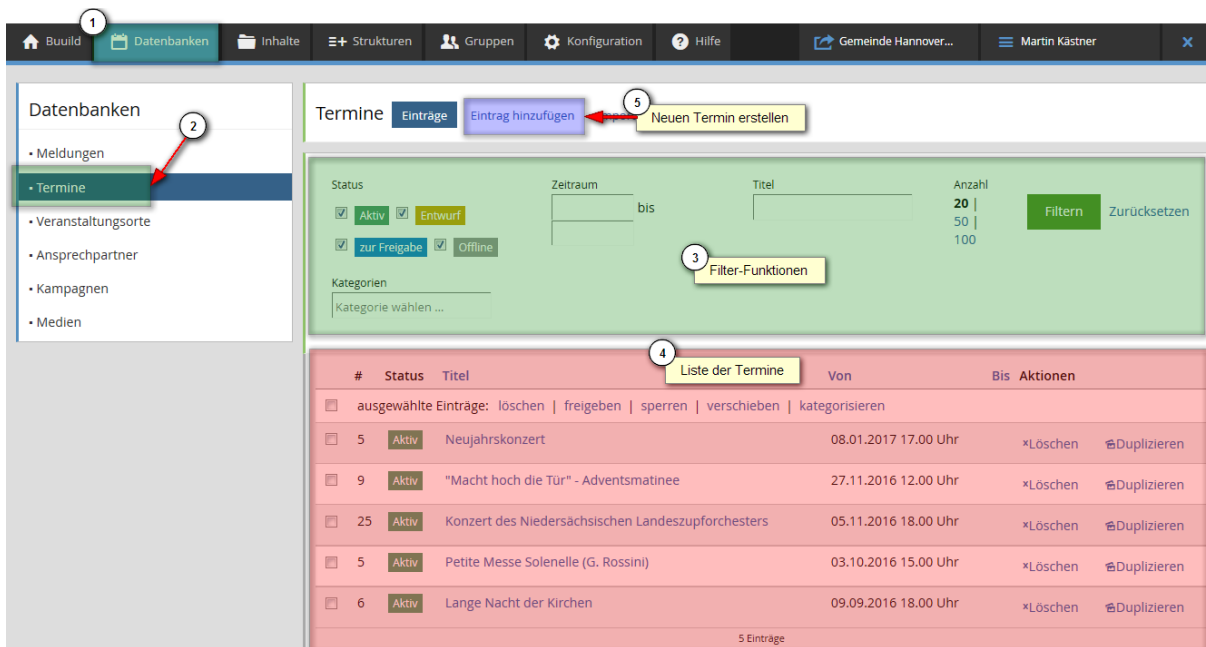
Buuild 1 Datenbanken Inhalte Strukturen Gruppen Konfiguration Hilfe Gemeinde Hannover... Martin Kästner ×

Datenbanken

2

• Meldungen
• Termine
• Veranstaltungsorte
• Ansprechpartner
• Kampagnen
• Medien

Termine Einträge Eintrag hinzufügen 5 Neuen Termin erstellen

Status
Aktiv Entwurf
zur Freigabe Offline

Zeitraum
bis

Titel

Anzahl
20 |
50 |
100

Filtern Zurücksetzen

3 Filter-Funktionen

Kategorien
Kategorie wählen ...

4 Liste der Termine

| | # | Status | Titel | Von | Bis | Aktionen | |
|---|---|---|---|---|---|---|---|
| | ausgewählte Einträge: löschen \| freigeben \| sperren \| verschieben \| kategorisieren | | | | | | |
| | 5 | Aktiv | Neujahrskonzert | 08.01.2017 17.00 Uhr | | ×Löschen | Duplizieren |
| | 9 | Aktiv | "Macht hoch die Tür" - Adventsmatinee | 27.11.2016 12.00 Uhr | | ×Löschen | Duplizieren |
| | 25 | Aktiv | Konzert des Niedersächsischen Landeszupforchesters | 05.11.2016 18.00 Uhr | | ×Löschen | Duplizieren |
| | 5 | Aktiv | Petite Messe Solenelle (G. Rossini) | 03.10.2016 15.00 Uhr | | ×Löschen | Duplizieren |
| | 6 | Aktiv | Lange Nacht der Kirchen | 09.09.2016 18.00 Uhr | | ×Löschen | Duplizieren |

5 Einträge